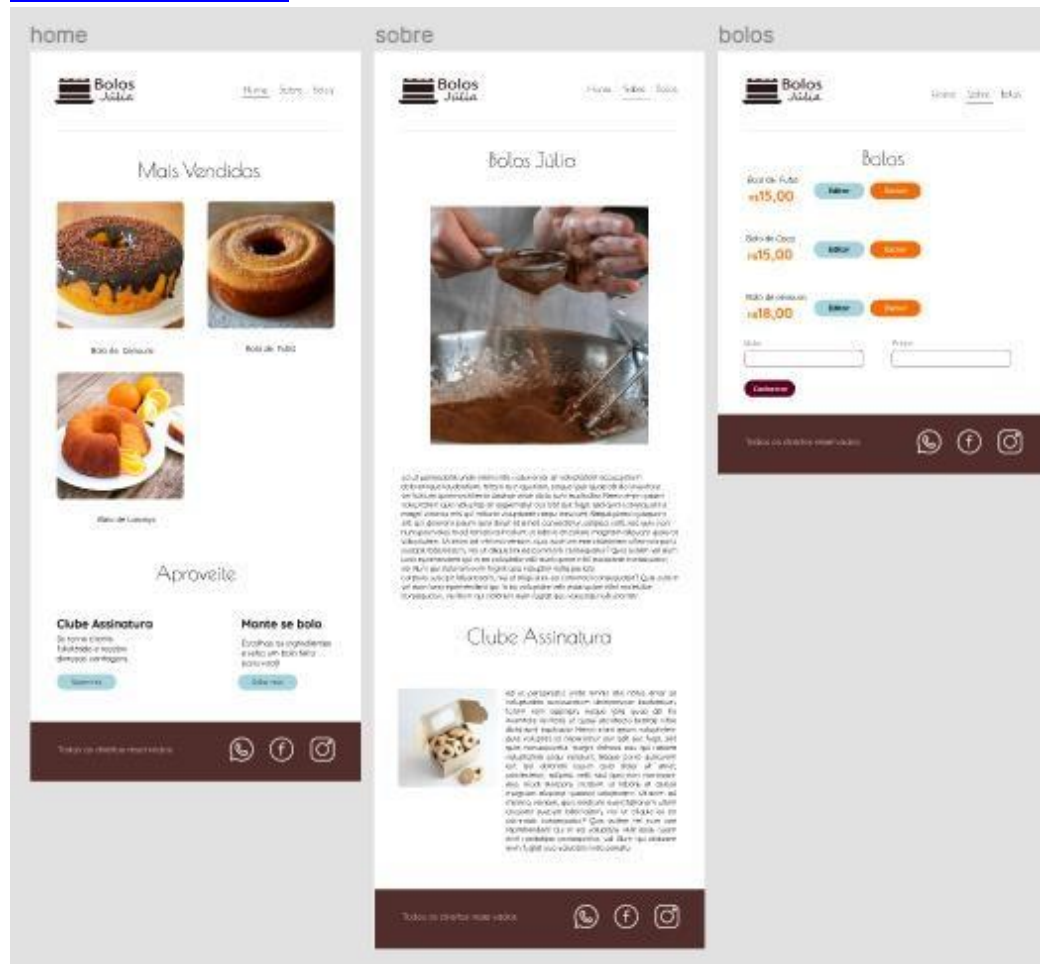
home

Bolos Júlia

Home Sobre Bolos

Mais Vendidos

Bolo de Cenoura

Bolo de Fubá

Bolo de Laranja

Aproveite

Clube Assinatura

Se torne cliente fidelidade e receba diversas vantagens.

Saiba mais

Monte seu bolo

Escolha os ingredientes e seja um bolo feito para você!

Saiba mais

Todos os direitos reservados

sobre

Bolos Júlia

Home Sobre Bolos

Bolos Júlia

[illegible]

Clube Assinatura

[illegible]

Todos os direitos reservados

bolos

Bolos Júlia

Home Sobre Bolos

Bolos

Bolo de Fubá
R$15,00

Editar

Excluir

Bolo de Coco
R$15,00

Editar

Excluir

Bolo de cenoura
R$18,00

Editar

Excluir

Nome

Preço

Cadastrar

Todos os direitos reservados